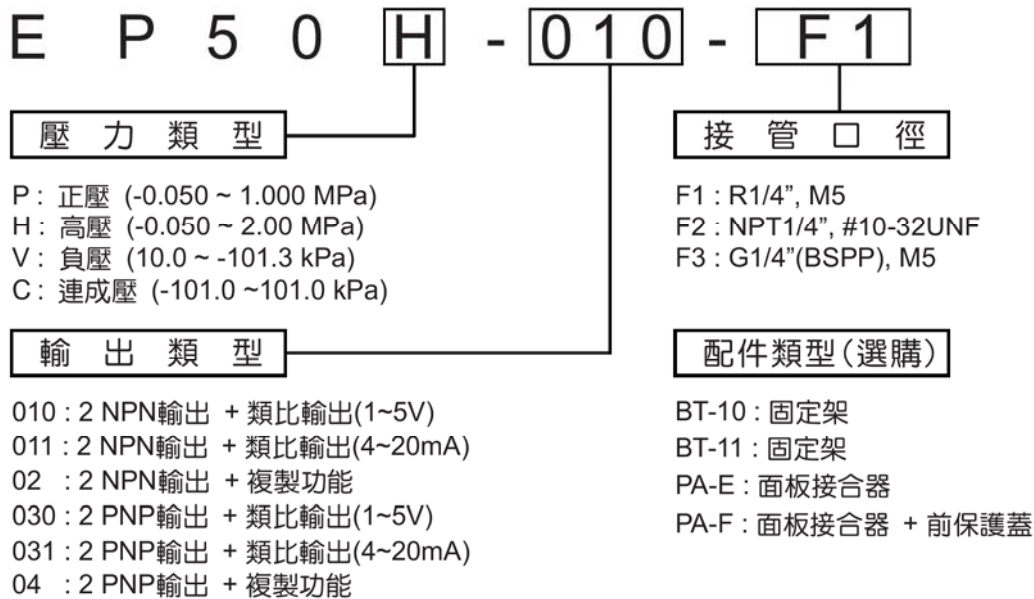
E P 5 0 H - 0 1 0 - F 1

壓 力 類 型

P : 正壓 (-0.050 ~ 1.000 MPa)
H : 高壓 (-0.050 ~ 2.00 MPa)
V : 負壓 (10.0 ~ -101.3 kPa)
C : 連成壓 (-101.0 ~101.0 kPa)

輸 出 類 型

010 : 2 NPN輸出 + 類比輸出(1~5V)
011 : 2 NPN輸出 + 類比輸出(4~20mA)
02 : 2 NPN輸出 + 複製功能
030 : 2 PNP輸出 + 類比輸出(1~5V)
031 : 2 PNP輸出 + 類比輸出(4~20mA)
04 : 2 PNP輸出 + 複製功能

接 管 口 徑

F1 : R1/4", M5
F2 : NPT1/4", #10-32UNF
F3 : G1/4"(BSPP), M5

配件類型(選購)

BT-10 : 固定架
BT-11 : 固定架
PA-E : 面板接合器
PA-F : 面板接合器 + 前保護蓋